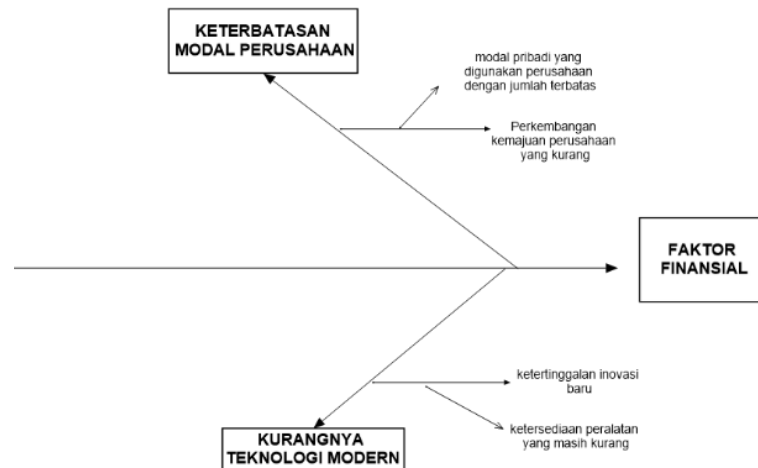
KETERBATASAN MODAL PERUSAHAAN

modal pribadi yang digunakan perusahaan dengan jumlah terbatas

Perkembangan kemajuan perusahaan yang kurang

FAKTOR FINANSIAL

ketertinggalan inovasi baru

ketersediaan peralatan yang masih kurang

KURANGNYA TEKNOLOGI MODERN